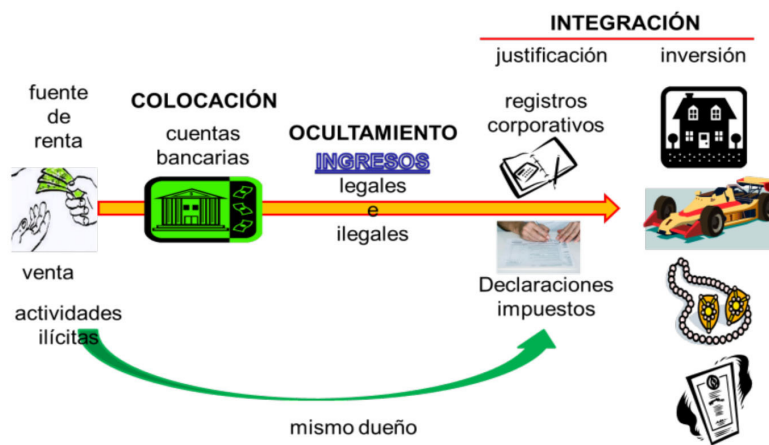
INTEGRACIÓN

justificación

inversión

fuente de renta

COLOCACIÓN

cuentas bancarias

OCULTAMIENTO

INGRESOS

legales e ilegales

registros corporativos

venta

actividades ilícitas

Declaraciones impuestos

mismo dueño